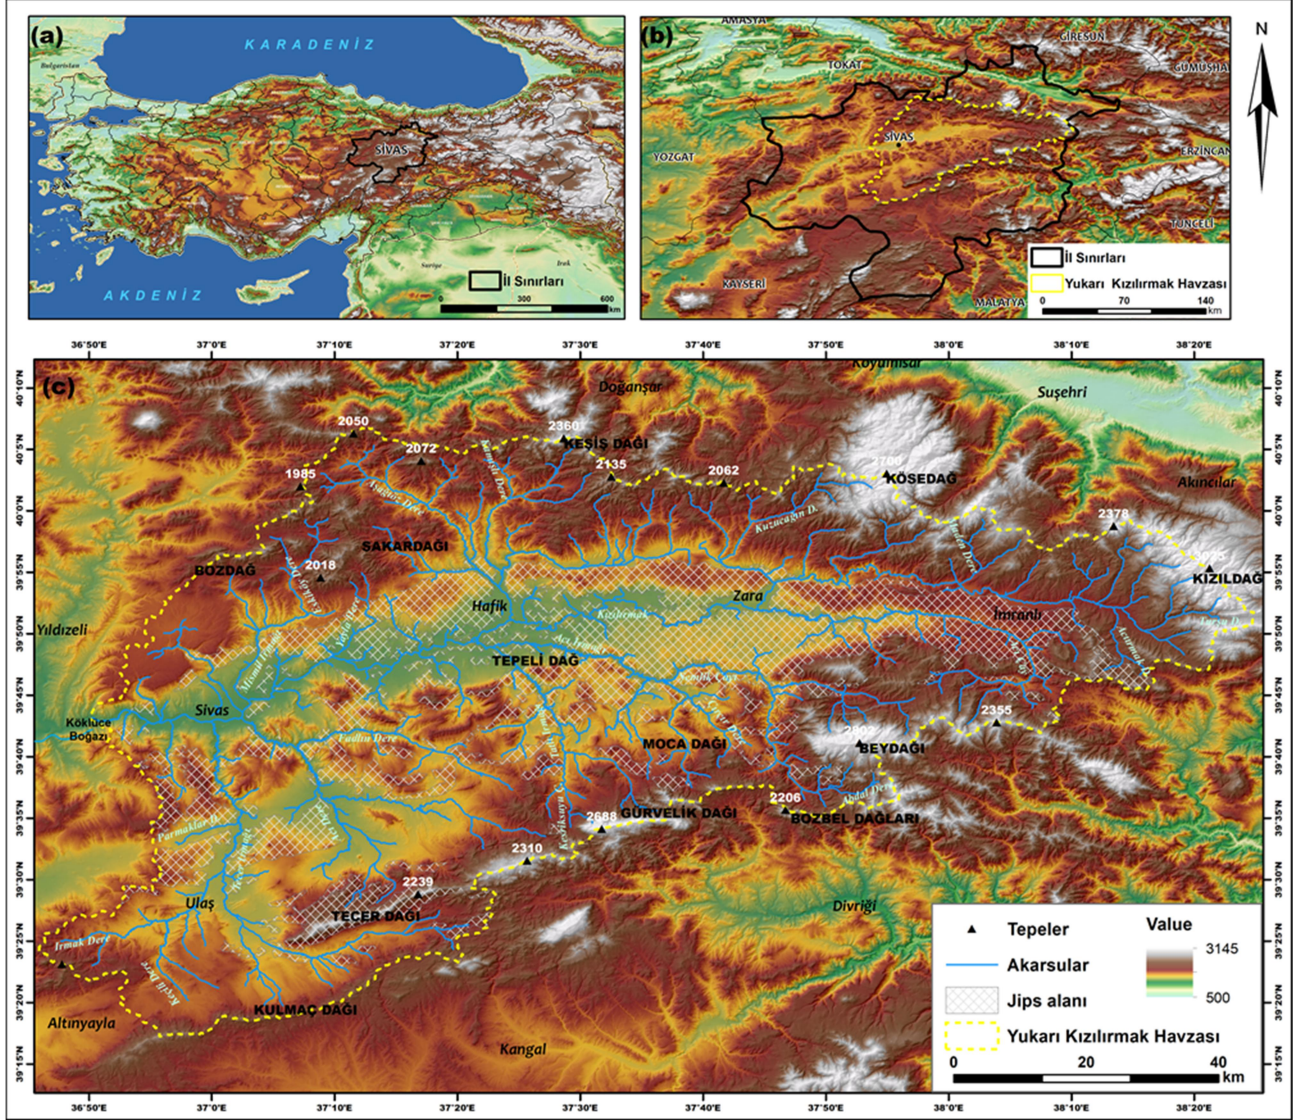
(a)
KARADENİZ
Bulgaristan
SİVAS
Suriye
Irak
AKDENİZ
İl Sınırları
0 300 600 km

(b)
AMASYA
GİRESUN
GÜMÜŞHANE
TOKAT
SİVAS
YOZGAT
ERZİNCAN
TUNCELİ
KAYSERİ
MALATYA
İl Sınırları
Yukarı Kızılırmak Havzası
0 70 140 km

N

36°50'E 37°0'E 37°10'E 37°20'E 37°30'E 37°40'E 37°50'E 38°0'E 38°10'E 38°20'E

40°10'N 40°5'N 40°0'N 39°55'N 39°50'N 39°45'N 39°40'N 39°35'N 39°30'N 39°25'N 39°20'N 39°15'N

(c)
Koyulhisar
Doğanşar
Suşehri
2050
2360
KEŞİŞ DAĞI
2072
2135
2062
2700
KÖSEDAĞ
1985
Akıncılar
2378
SAKARDAĞI
2018
BUZDAĞ
KIZILDAĞ
Hafik
Zara
İmranlı
Yıldızeli
TEPELİ DAĞ
Sivas
Kökluce Boğazı
2355
MOCA DAĞI
2802
BEYDAĞI
2206
2688
GÜRVELİK DAĞI
BOZBEL DAĞLARI
2310
2239
Ulaş
TEÇER DAĞI
Divriği
KULMAÇ DAĞI
Altınyayla
Kangal

Tepeler
Akarsular
Jips alanı
Yukarı Kızılırmak Havzası
Value
3145
500
0 20 40 km